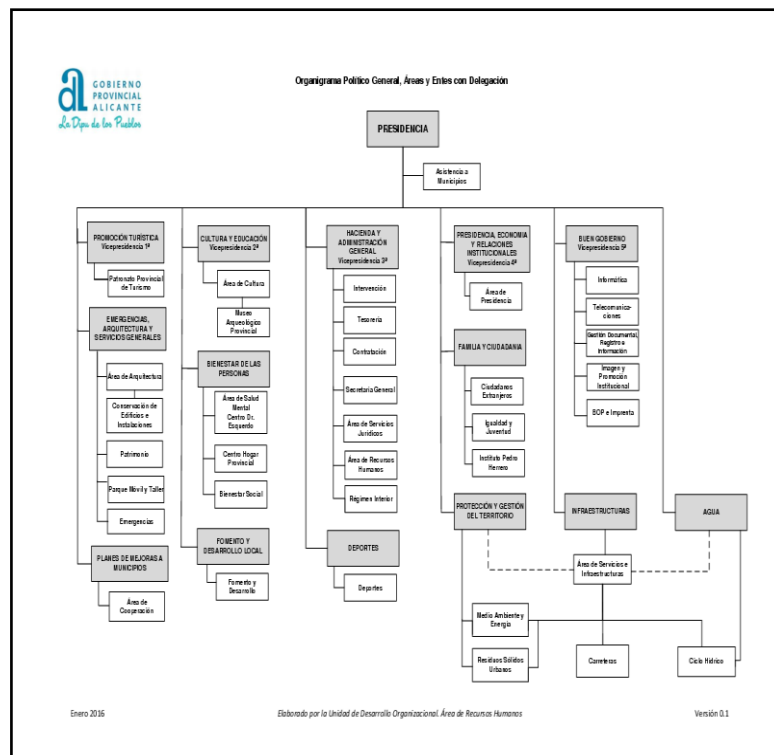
GOBIERNO PROVINCIAL ALICANTE
La Dipu de los Pueblos

Organigrama Político General, Áreas y Entes con Delegación

PRESIDENCIA

Asistencia a Municipios

PROMOCIÓN TURÍSTICA Vicepresidencia 1ª

Patronato Provincial de Turismo

EMERGENCIAS, ARQUITECTURA Y SERVICIOS GENERALES

Área de Arquitectura

Conservación de Edificios e Instalaciones

Patrimonio

Parque Móvil y Taller

Emergencias

PLANES DE MEJORAS A MUNICIPIOS

Área de Cooperación

CULTURA Y EDUCACIÓN Vicepresidencia 2ª

Área de Cultura

Museo Arqueológico Provincial

BIENESTAR DE LAS PERSONAS

Área de Salud Mental Centro Dr. Esquerdo

Centro Hogar Provincial

Bienestar Social

FOMENTO Y DESARROLLO LOCAL

Fomento y Desarrollo

HACIENDA Y ADMINISTRACIÓN GENERAL Vicepresidencia 3ª

Intervención

Tesorería

Contratación

Secretaría General

Área de Servicios Jurídicos

Área de Recursos Humanos

Régimen Interior

DEPORTES

Deportes

PRESIDENCIA, ECONOMÍA Y RELACIONES INSTITUCIONALES Vicepresidencia 4ª

Área de Presidencia

FAMILIA Y CIUDADANÍA

Ciudadanos Extranjeros

Igualdad y Juventud

Instituto Pedro Herrero

PROTECCIÓN Y GESTIÓN DEL TERRITORIO

BUEN GOBIERNO Vicepresidencia 5ª

Informática

Telecomunicaciones

Gestión Documental, Registro e Información

Imagen y Promoción Institucional

BOP e Imprenta

INFRAESTRUCTURAS

AGUA

Área de Servicios e Infraestructuras

Medio Ambiente y Energía

Residuos Sólidos Urbanos

Carreteras

Ciclo Hídrico

Enero 2016

Elaborado por la Unidad de Desarrollo Organizacional. Área de Recursos Humanos

Versión 0.1